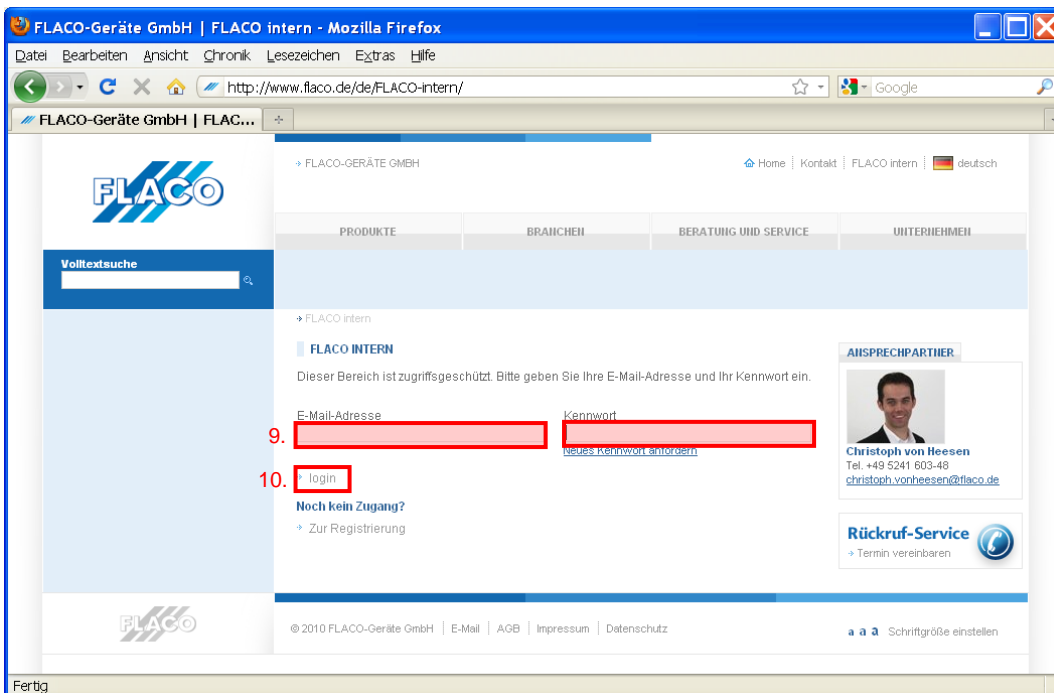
FLACO-Geräte GmbH | FLACO intern - Mozilla Firefox

Datei Bearbeiten Ansicht Chronik Lesezeichen Extras Hilfe

http://www.flaco.de/de/FLACO-intern/

Google

FLACO-Geräte GmbH | FLAC...

FLACO

» FLACO-GERÄTE GMBH

Home | Kontakt | FLACO intern | deutsch

PRODUKTE | BRANCHEN | BERATUNG UND SERVICE | UNTERNEHMEN

Volltextsuche

» FLACO intern

FLACO INTERN

Dieser Bereich ist zugriffsgeschützt. Bitte geben Sie Ihre E-Mail-Adresse und Ihr Kennwort ein.

E-Mail-Adresse

Kennwort

9.

Neues Kennwort anfordern

10. » login

Noch kein Zugang?

» Zur Registrierung

ANSPRECHPARTNER

Christoph von Heesen
Tel. +49 5241 603-48
christoph.vonheesen@flaco.de

Rückruf-Service
» Termin vereinbaren

FLACO

© 2010 FLACO-Geräte GmbH | E-Mail | AGB | Impressum | Datenschutz

a a a Schriftgröße einstellen

Fertig